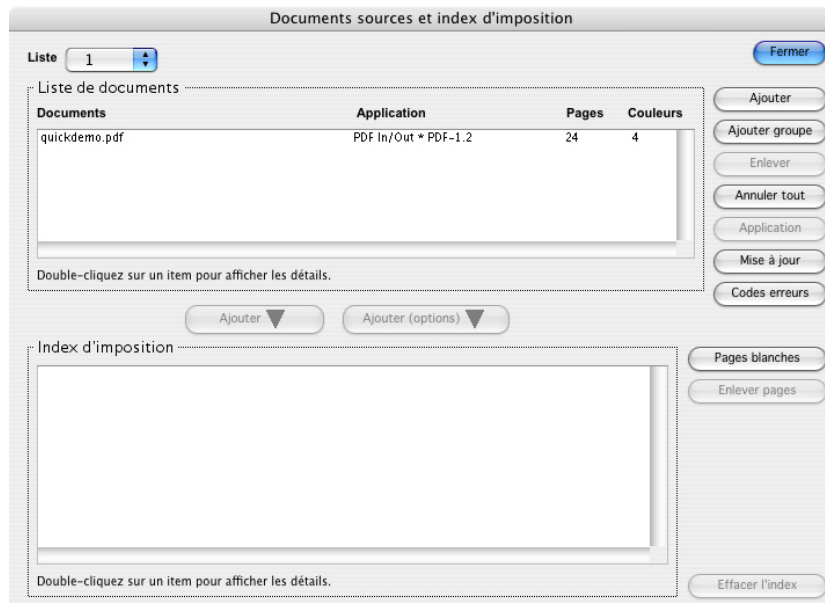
Documents sources et index d'imposition

Liste 1

Fermer

Liste de documents

| Documents | Application | Pages | Couleurs |
|---|---|---|---|
| quickdemo.pdf | PDF In/Out * PDF-1.2 | 24 | 4 |

Double-cliquez sur un item pour afficher les détails.

Ajouter
Ajouter groupe
Enlever
Annuler tout
Application
Mise à jour
Codes erreurs

Ajouter
Ajouter (options)

Index d'imposition

Double-cliquez sur un item pour afficher les détails.

Pages blanches
Enlever pages
Effacer l'index